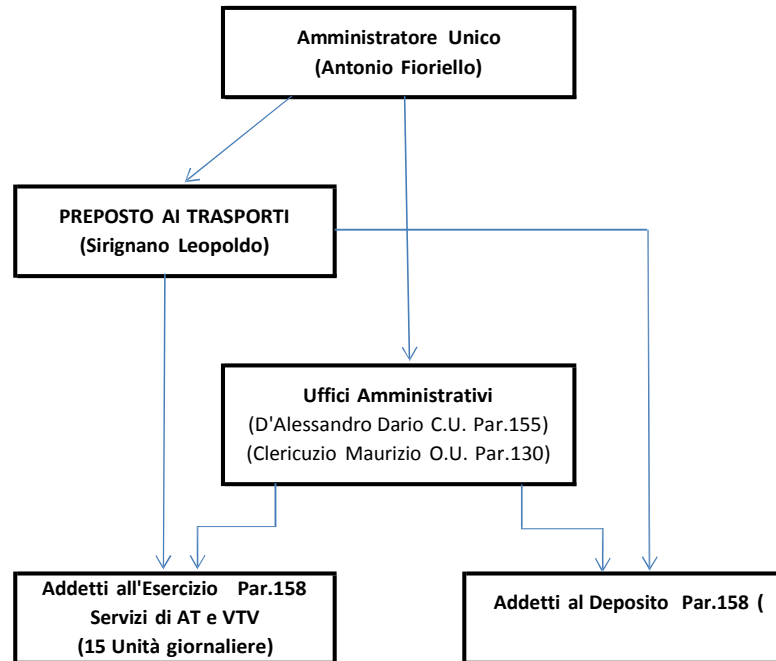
Amministratore Unico
(Antonio Fioriello)

PREPOSTO AI TRASPORTI
(Sirignano Leopoldo)

Uffici Amministrativi
(D'Alessandro Dario C.U. Par.155)
(Clericuzio Maurizio O.U. Par.130)

Addetti all'Esercizio Par.158
Servizi di AT e VTV
(15 Unità giornaliere)

Addetti al Deposito Par.158 (